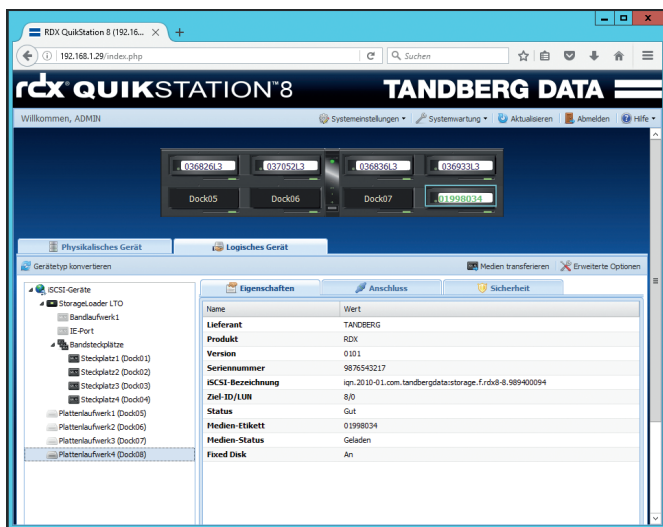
RDX QuikStation 8 (192.16...

192.168.1.29/index.php

Suchen

rdx QUIKSTATION 8

TANDBERG DATA

Willkommen, ADMIN

Systemeinstellungen ▾ Systemwartung ▾ Aktualisieren Abmelden Hilfe ▾

036826L3 037052L3 036836L3 036933L3

Dock05 Dock06 Dock07 01998034

Physikalisches Gerät

Logisches Gerät

Gerätetyp konvertieren

Medien transferieren

Erweiterte Optionen

iSCSI-Geräte
StorageLoader LTO
Bandlaufwerk1
IE-Port
Bandsteckplätze
Steckplatz1 (Dock01)
Steckplatz2 (Dock02)
Steckplatz3 (Dock03)
Steckplatz4 (Dock04)
Plattenlaufwerk1 (Dock05)
Plattenlaufwerk2 (Dock06)
Plattenlaufwerk3 (Dock07)
Plattenlaufwerk4 (Dock08)

Eigenschaften

Anschluss

Sicherheit

| Name | Wert |
|---|---|
| Lieferant | TANDBERG |
| Produkt | RDX |
| Version | 0101 |
| Seriennummer | 9876543217 |
| iSCSI-Bezeichnung | iqn.2010-01.com.tandbergdata:storage.f.rdx8-8.989400094 |
| Ziel-ID/LUN | 8/0 |
| Status | Gut |
| Medien-Etikett | 01998034 |
| Medien-Status | Geladen |
| Fixed Disk | An |